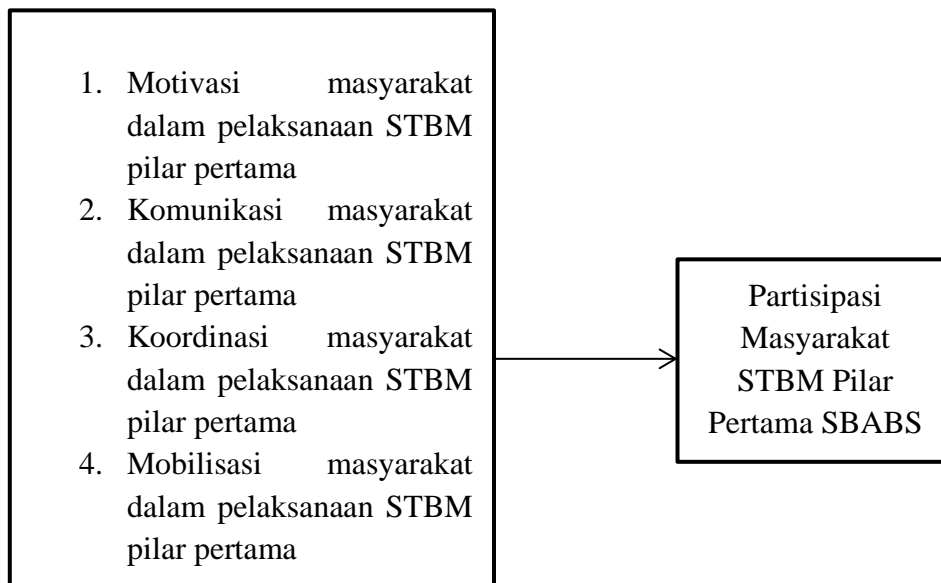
1. Motivasi masyarakat dalam pelaksanaan STBM pilar pertama
2. Komunikasi masyarakat dalam pelaksanaan STBM pilar pertama
3. Koordinasi masyarakat dalam pelaksanaan STBM pilar pertama
4. Mobilisasi masyarakat dalam pelaksanaan STBM pilar pertama

Partisipasi Masyarakat STBM Pilar Pertama SBABS